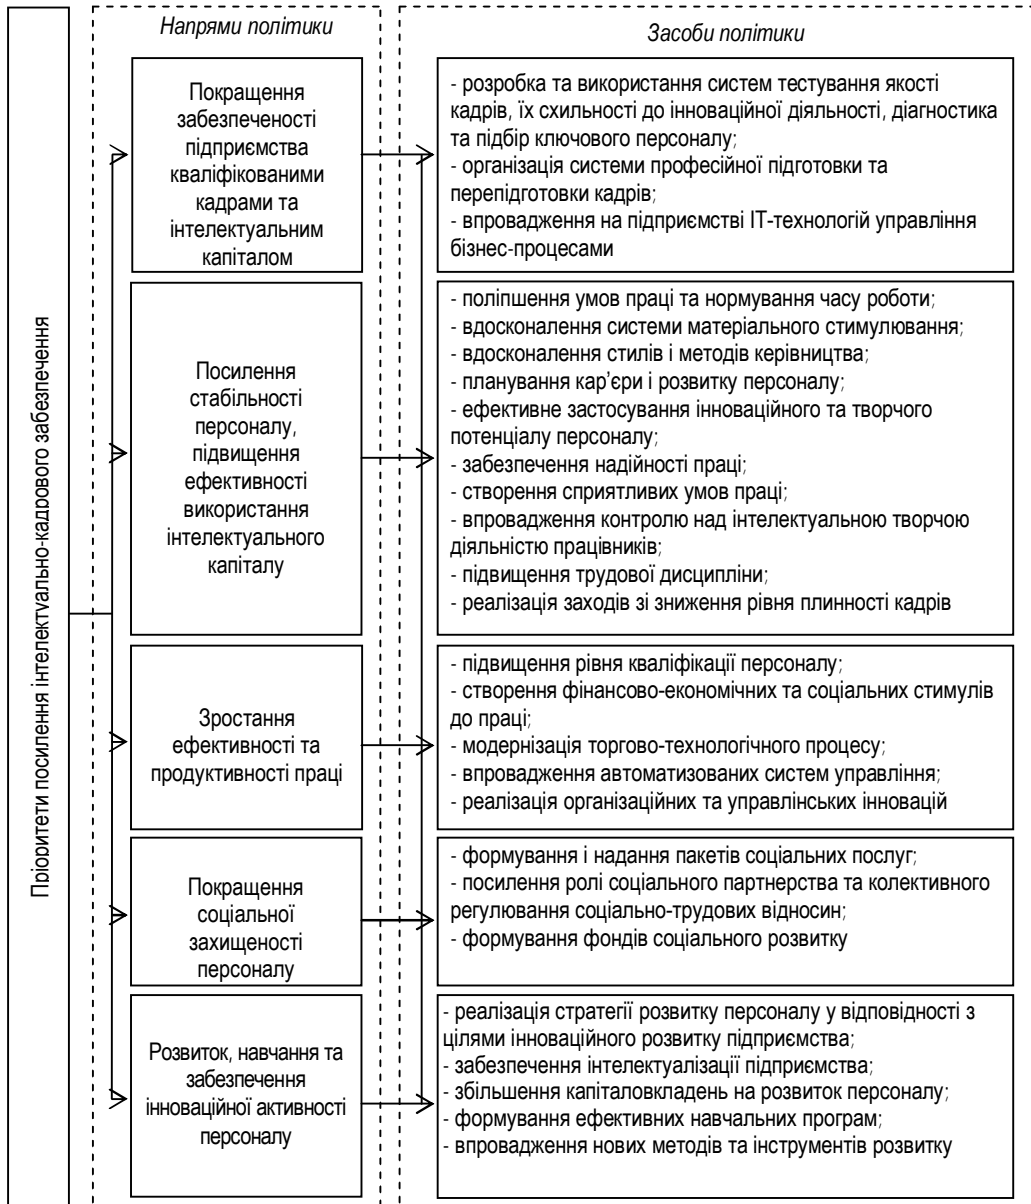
Пріоритети посилення інтелектуально-кадрового забезпечення

Напрями політики

Засоби політики

Покращення забезпеченості підприємства кваліфікованими кадрами та інтелектуальним капіталом

- розробка та використання систем тестування якості кадрів, їх схильності до інноваційної діяльності, діагностика та підбір ключового персоналу;
- організація системи професійної підготовки та перепідготовки кадрів;
- впровадження на підприємстві IT-технологій управління бізнес-процесами

Посилення стабільності персоналу, підвищення ефективності використання інтелектуального капіталу

- поліпшення умов праці та нормування часу роботи;
- вдосконалення системи матеріального стимулювання;
- вдосконалення стилів і методів керівництва;
- планування кар'єри і розвитку персоналу;
- ефективне застосування інноваційного та творчого потенціалу персоналу;
- забезпечення надійності праці;
- створення сприятливих умов праці;
- впровадження контролю над інтелектуальною творчою діяльністю працівників;
- підвищення трудової дисципліни;
- реалізація заходів зі зниження рівня плинності кадрів

Зростання ефективності та продуктивності праці

- підвищення рівня кваліфікації персоналу;
- створення фінансово-економічних та соціальних стимулів до праці;
- модернізація торгово-технологічного процесу;
- впровадження автоматизованих систем управління;
- реалізація організаційних та управлінських інновацій

Покращення соціальної захищеності персоналу

- формування і надання пакетів соціальних послуг;
- посилення ролі соціального партнерства та колективного регулювання соціально-трудових відносин;
- формування фондів соціального розвитку

Розвиток, навчання та забезпечення інноваційної активності персоналу

- реалізація стратегії розвитку персоналу у відповідності з цілями інноваційного розвитку підприємства;
- забезпечення інтелектуалізації підприємства;
- збільшення капіталовкладень на розвиток персоналу;
- формування ефективних навчальних програм;
- впровадження нових методів та інструментів розвитку